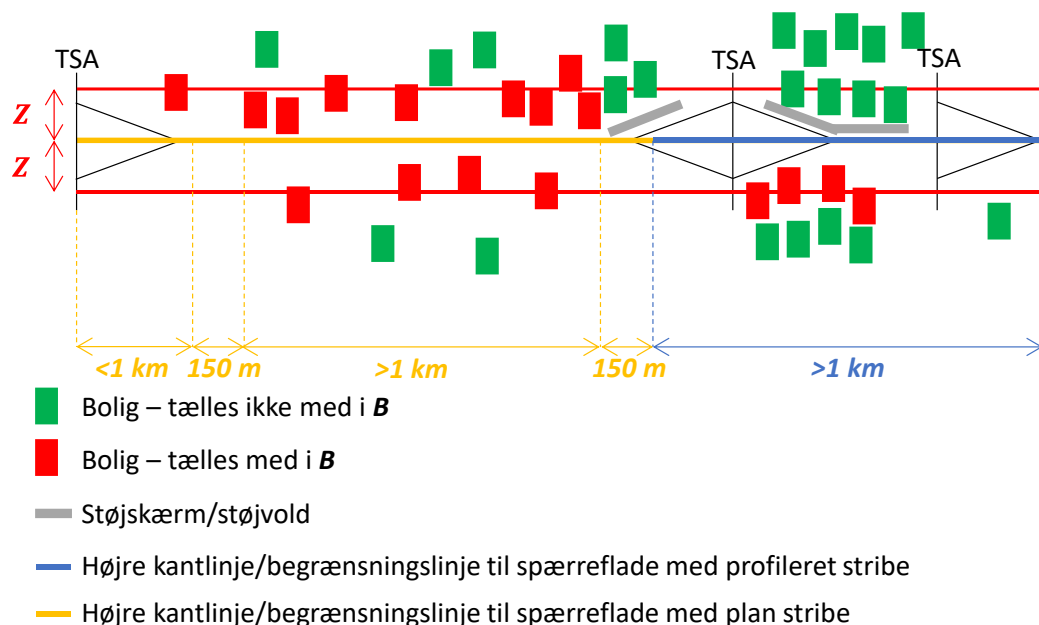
TSA

TSA

TSA

Z

Z

<1 km

150 m

>1 km

150 m

>1 km

Bolig – tælles ikke med i ***B***

Bolig – tælles med i ***B***

Støjskærm/støjvold

Højre kantlinje/begrænsningslinje til spærreflade med profileret stribe

Højre kantlinje/begrænsningslinje til spærreflade med plan stribe